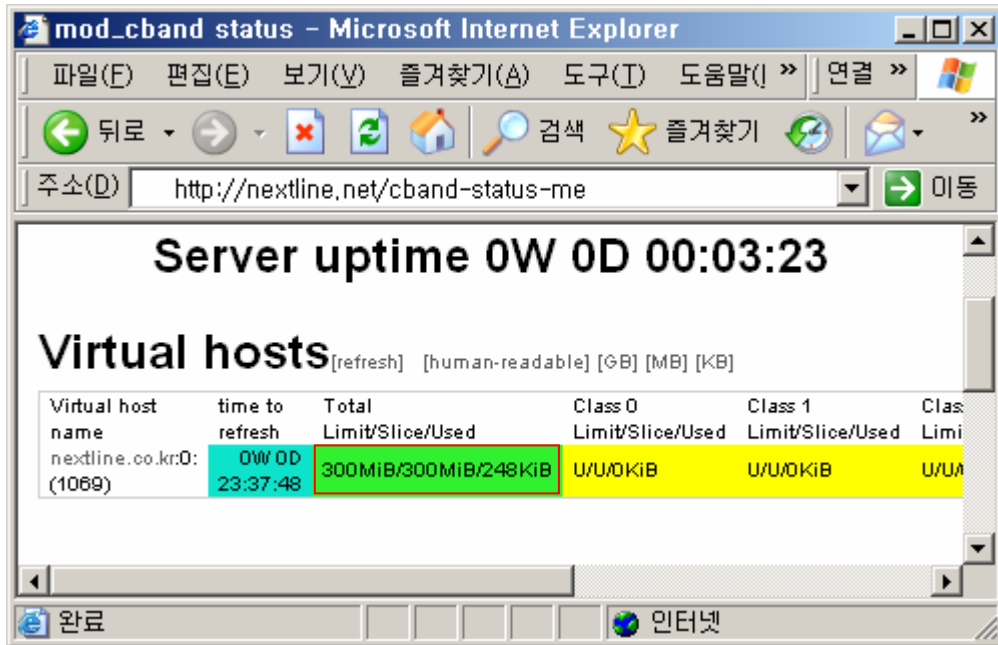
mod_cband status - Microsoft Internet Explorer

파일(F) 편집(E) 보기(V) 즐겨찾기(A) 도구(T) 도움말(| » 연결 »

뒤로 검색 즐겨찾기

주소(D) http://nextline.net/cband-status-me 이동

Server uptime 0W 0D 00:03:23

Virtual hosts[refresh] [human-readable] [GB] [MB] [KB]

| Virtual host name | time to refresh | Total Limit/Slice/Used | Class 0 Limit/Slice/Used | Class 1 Limit/Slice/Used | Clas Limi |
|---|---|---|---|---|---|
| nextline.co.kr:0:(1069) | 0W 0D 23:37:48 | 300MiB/300MiB/248KiB | U/U/0KiB | U/U/0KiB | U/U/ |

완료 인터넷